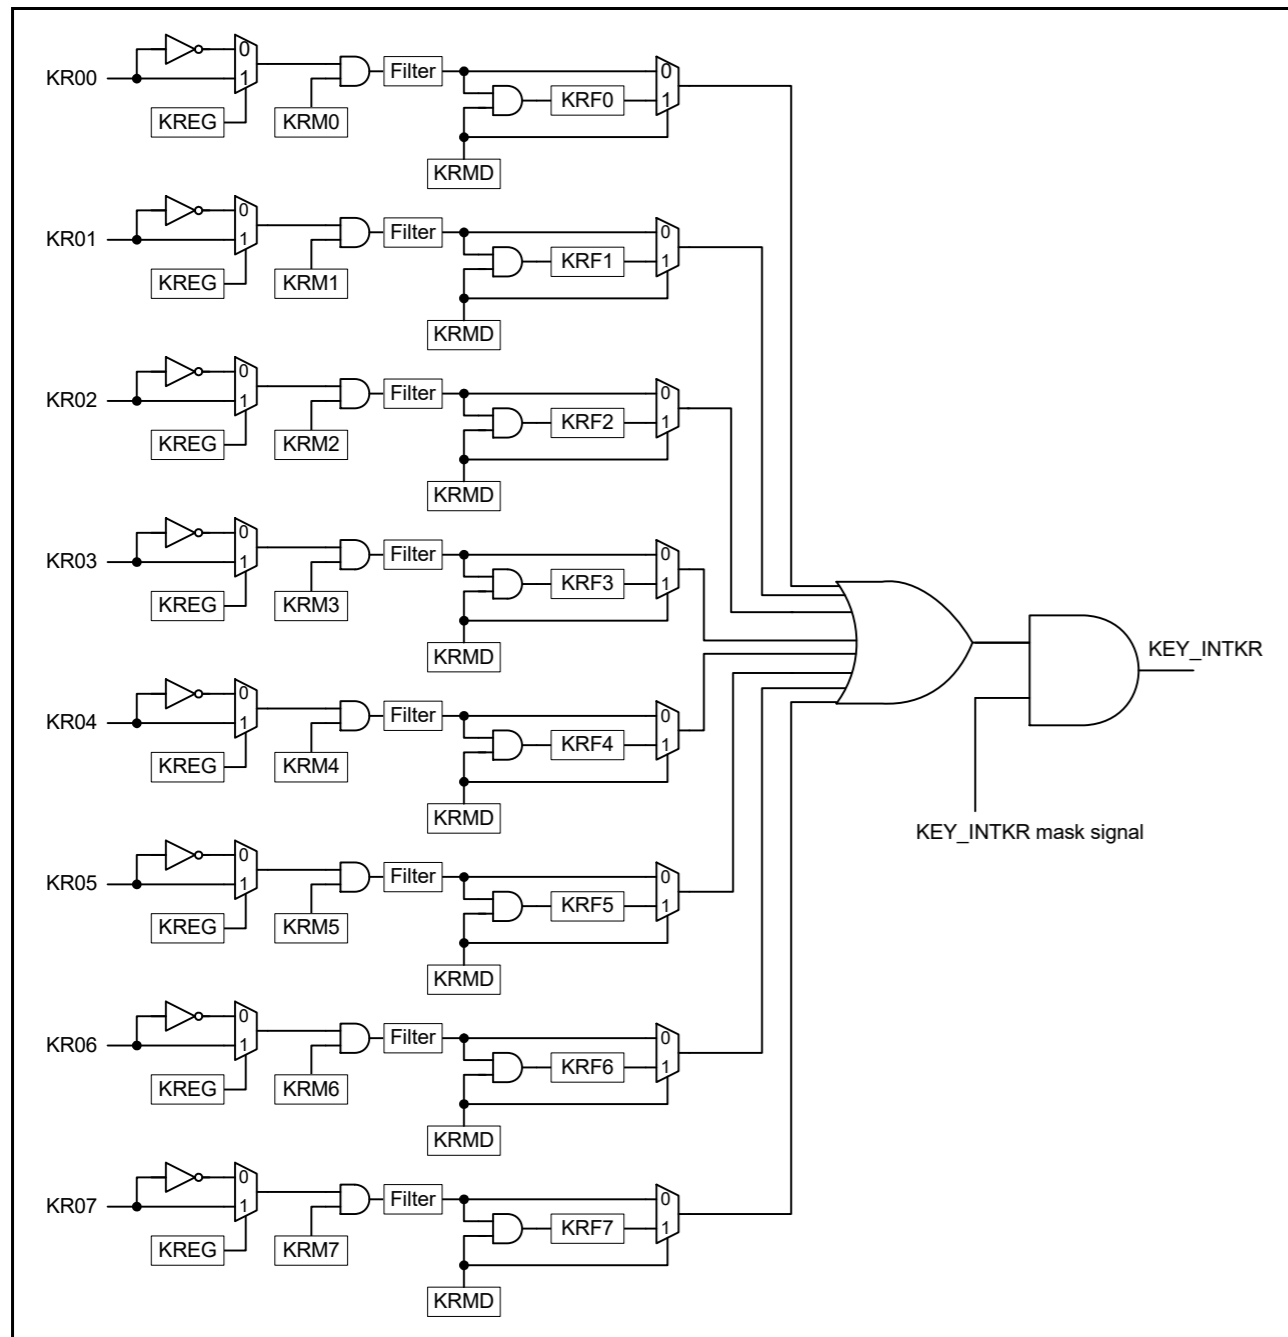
KR00
0
1
KREG
KRM0
Filter
KRF0
0
1
KRMD

KR01
0
1
KREG
KRM1
Filter
KRF1
0
1
KRMD

KR02
0
1
KREG
KRM2
Filter
KRF2
0
1
KRMD

KR03
0
1
KREG
KRM3
Filter
KRF3
0
1
KRMD

KR04
0
1
KREG
KRM4
Filter
KRF4
0
1
KRMD

KR05
0
1
KREG
KRM5
Filter
KRF5
0
1
KRMD

KR06
0
1
KREG
KRM6
Filter
KRF6
0
1
KRMD

KR07
0
1
KREG
KRM7
Filter
KRF7
0
1
KRMD

KEY_INTKR

KEY_INTKR mask signal